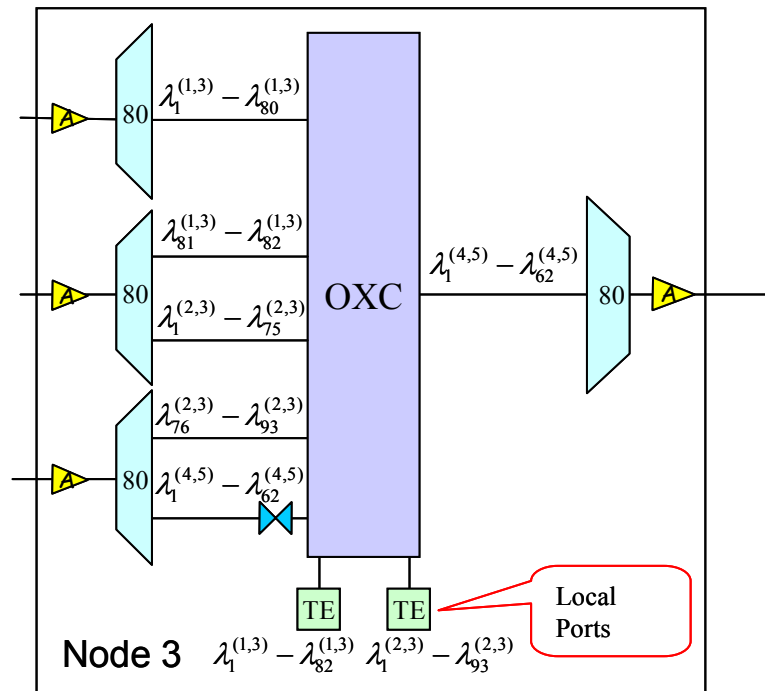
A

80

$\lambda_1^{(1,3)} - \lambda_{80}^{(1,3)}$

A

80

$\lambda_{81}^{(1,3)} - \lambda_{82}^{(1,3)}$

$\lambda_1^{(2,3)} - \lambda_{75}^{(2,3)}$

A

80

$\lambda_{76}^{(2,3)} - \lambda_{93}^{(2,3)}$

$\lambda_1^{(4,5)} - \lambda_{62}^{(4,5)}$

OXC

$\lambda_1^{(4,5)} - \lambda_{62}^{(4,5)}$

80

A

TE

TE

Local Ports

Node 3

$\lambda_1^{(1,3)} - \lambda_{82}^{(1,3)}$ $\lambda_1^{(2,3)} - \lambda_{93}^{(2,3)}$